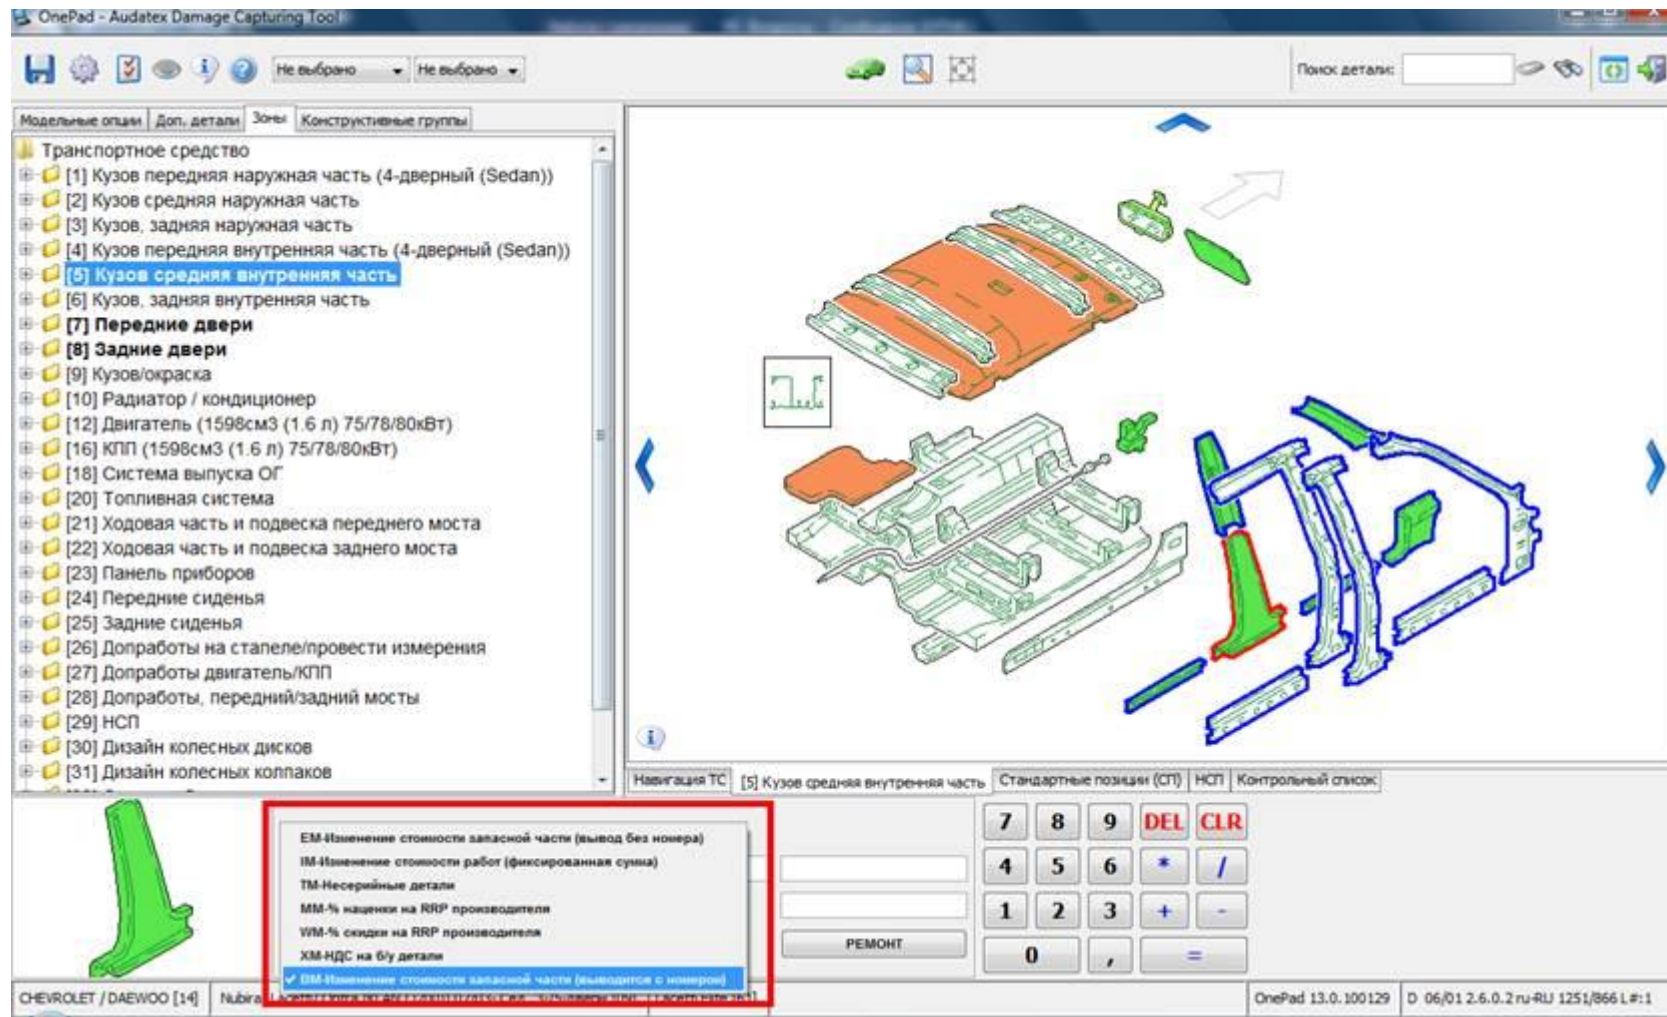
OnePad - Audatex Damage Capturing Tool

Не выбрано
Не выбрано
Поиск детали:

Модельные опции | Доп. детали | Зоны | Конструктивные группы

Транспортное средство
[1] Кузов передняя наружная часть (4-дверный (Sedan))
[2] Кузов средняя наружная часть
[3] Кузов, задняя наружная часть
[4] Кузов передняя внутренняя часть (4-дверный (Sedan))
[5] Кузов средняя внутренняя часть
[6] Кузов, задняя внутренняя часть
[7] Передние двери
[8] Задние двери
[9] Кузов/окраска
[10] Радиатор / кондиционер
[12] Двигатель (1598см3 (1.6 л) 75/78/80кВт)
[16] КПП (1598см3 (1.6 л) 75/78/80кВт)
[18] Система выпуска ОГ
[20] Топливная система
[21] Ходовая часть и подвеска переднего моста
[22] Ходовая часть и подвеска заднего моста
[23] Панель приборов
[24] Передние сиденья
[25] Задние сиденья
[26] Допработы на стапеле/провести измерения
[27] Допработы двигатель/КПП
[28] Допработы, передний/задний мосты
[29] НСП
[30] Дизайн колесных дисков
[31] Дизайн колесных колпаков

Навигация ТС | [5] Кузов средняя внутренняя часть | Стандартные позиции (СП) | НСП | Контрольный список

EM-Изменение стоимости запасной части (вывод без номера)
IM-Изменение стоимости работ (фиксированная сумма)
TM-Несерийные детали
MM-% наценки на RRP производителя
WM-% скидки на RRP производителя
XM-НДС на б/у детали
✓ BM-Изменение стоимости запасной части (выводится с номером)

РЕМОНТ

7 8 9 DEL CLR
4 5 6 * /
1 2 3 + -
0 , =

CHEVROLET / DAEWOO [14] | Nubira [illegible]
OnePad 13.0.100129 | D 06/01 2.6.0.2 ru-RU 1251/866 L#:1